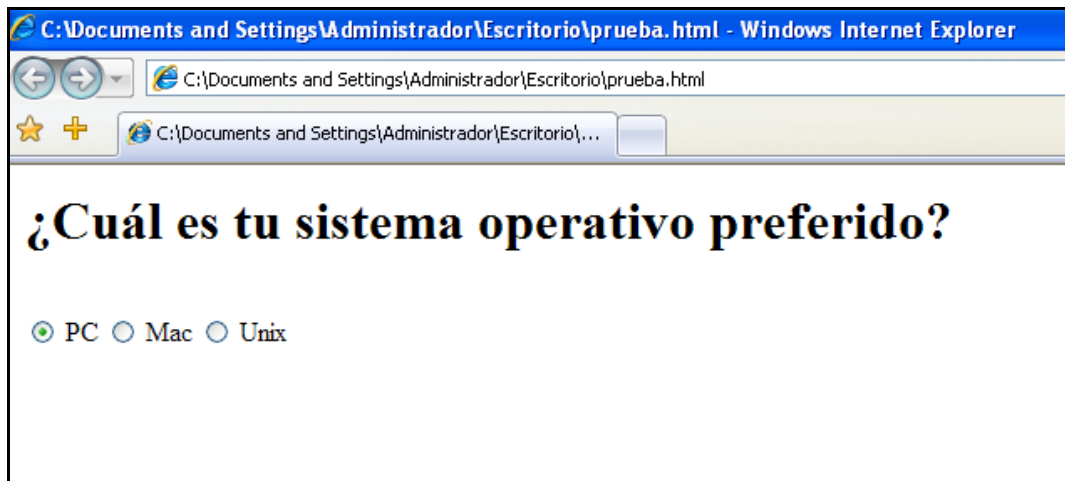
C:\Documents and Settings\Administrador\Escritorio\prueba.html - Windows Internet Explorer

C:\Documents and Settings\Administrador\Escritorio\prueba.html

C:\Documents and Settings\Administrador\Escritorio\...

¿Cuál es tu sistema operativo preferido?

PC Mac Unix